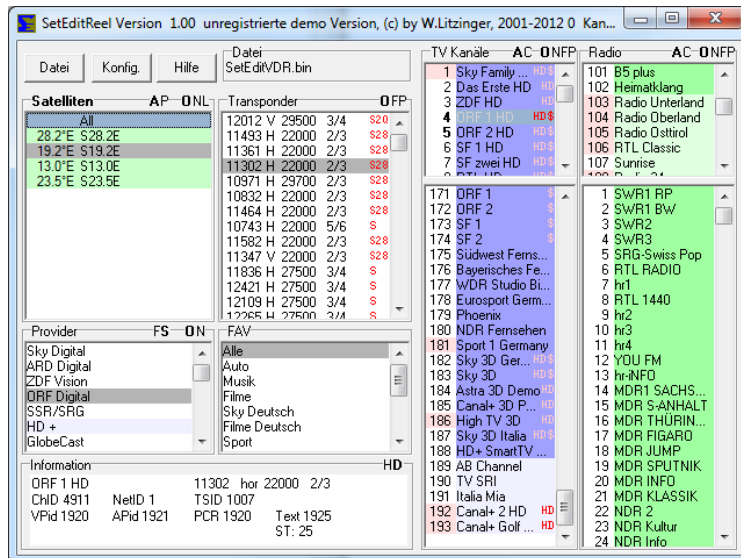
SetEditReel Version 1.00 unregistrierte demo Version, (c) by W.Litzinger, 2001-2012 0 Kan...

Datei | Konfig. | Hilfe

Datei
SetEditVDR.bin

Satelliten AP ONL
All
28.2°E S28.2E
19.2°E S19.2E
13.0°E S13.0E
23.5°E S23.5E

Transponder OFP
12012 V 29500 3/4 S20
11493 H 22000 2/3 S28
11361 H 22000 2/3 S28
11302 H 22000 2/3 S28
10971 H 29700 2/3 S28
10832 H 22000 2/3 S28
11464 H 22000 2/3 S28
10743 H 22000 5/6 S
11582 H 22000 2/3 S28
11347 V 22000 2/3 S28
11836 H 27500 3/4 S
12421 H 27500 3/4 S
12109 H 27500 3/4 S
12265 H 27500 3/4 S

Provider FS ON
Sky Digital
ARD Digital
ZDF Vision
ORF Digital
SSR/SRG
HD +
GlobeCast

FAV
Alle
Auto
Musik
Filme
Sky Deutsch
Filme Deutsch
Sport

Information HD
ORF 1 HD 11302 hor 22000 2/3
ChID 4911 NetID 1 TSID 1007
VPid 1920 APid 1921 PCR 1920 Text 1925
ST: 25

TV Kanäle AC ONFP
1 Sky Family ... HD $
2 Das Erste HD HD
3 ZDF HD HD
4 ORF 1 HD HD $
5 ORF 2 HD HD $
6 SF 1 HD HD
7 SF zwei HD HD
8 RTL HD

171 ORF 1 $
172 ORF 2 $
173 SF 1 $
174 SF 2 $
175 Südwest Ferns...
176 Bayerisches Fe...
177 WDR Studio Bi...
178 Eurosport Germ...
179 Phoenix
180 NDR Fernsehen
181 Sport 1 Germany
182 Sky 3D Ger... HD $
183 Sky 3D HD $
184 Astra 3D Demo HD
185 Canal+ 3D P... HD $
186 High TV 3D HD
187 Sky 3D Italia HD $
188 HD+ SmartTV ... HD
189 AB Channel
190 TV SRI
191 Italia Mia
192 Canal+ 2 HD HD
193 Canal+ Golf ... HD

Radio AC ONFP
101 B5 plus
102 Heimatklang
103 Radio Unterland
104 Radio Oberland
105 Radio Osttirol
106 RTL Classic
107 Sunrise
108 Radio 24

1 SWR1 RP
2 SWR1 BW
3 SWR2
4 SWR3
5 SRG-Swiss Pop
6 RTL RADIO
7 hr1
8 RTL 1440
9 hr2
10 hr3
11 hr4
12 YOU FM
13 hr-iNFO
14 MDR1 SACHS...
15 MDR S-ANHALT
16 MDR THÜRIN...
17 MDR FIGARO
18 MDR JUMP
19 MDR SPUTNIK
20 MDR INFO
21 MDR KLASSIK
22 NDR 2
23 NDR Kultur
24 NDR Info